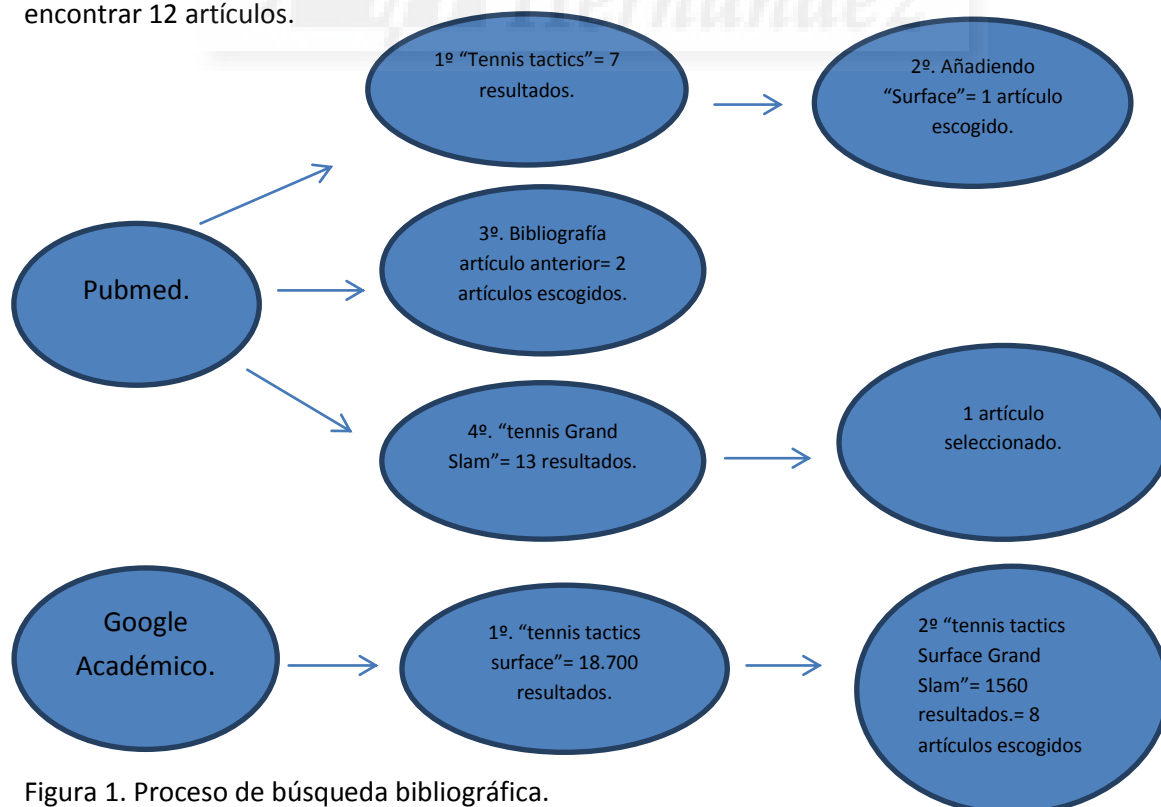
encontrar 12 artículos.

1º “Tennis tactics”= 7 resultados.

2º. Añadiendo “Surface”= 1 artículo escogido.

Pubmed.

3º. Bibliografía artículo anterior= 2 artículos escogidos.

4º. “tennis Grand Slam”= 13 resultados.

1 artículo seleccionado.

Google Académico.

1º. “tennis tactics surface”= 18.700 resultados.

2º “tennis tactics Surface Grand Slam”= 1560 resultados.= 8 artículos escogidos

Figura 1. Proceso de búsqueda bibliográfica.